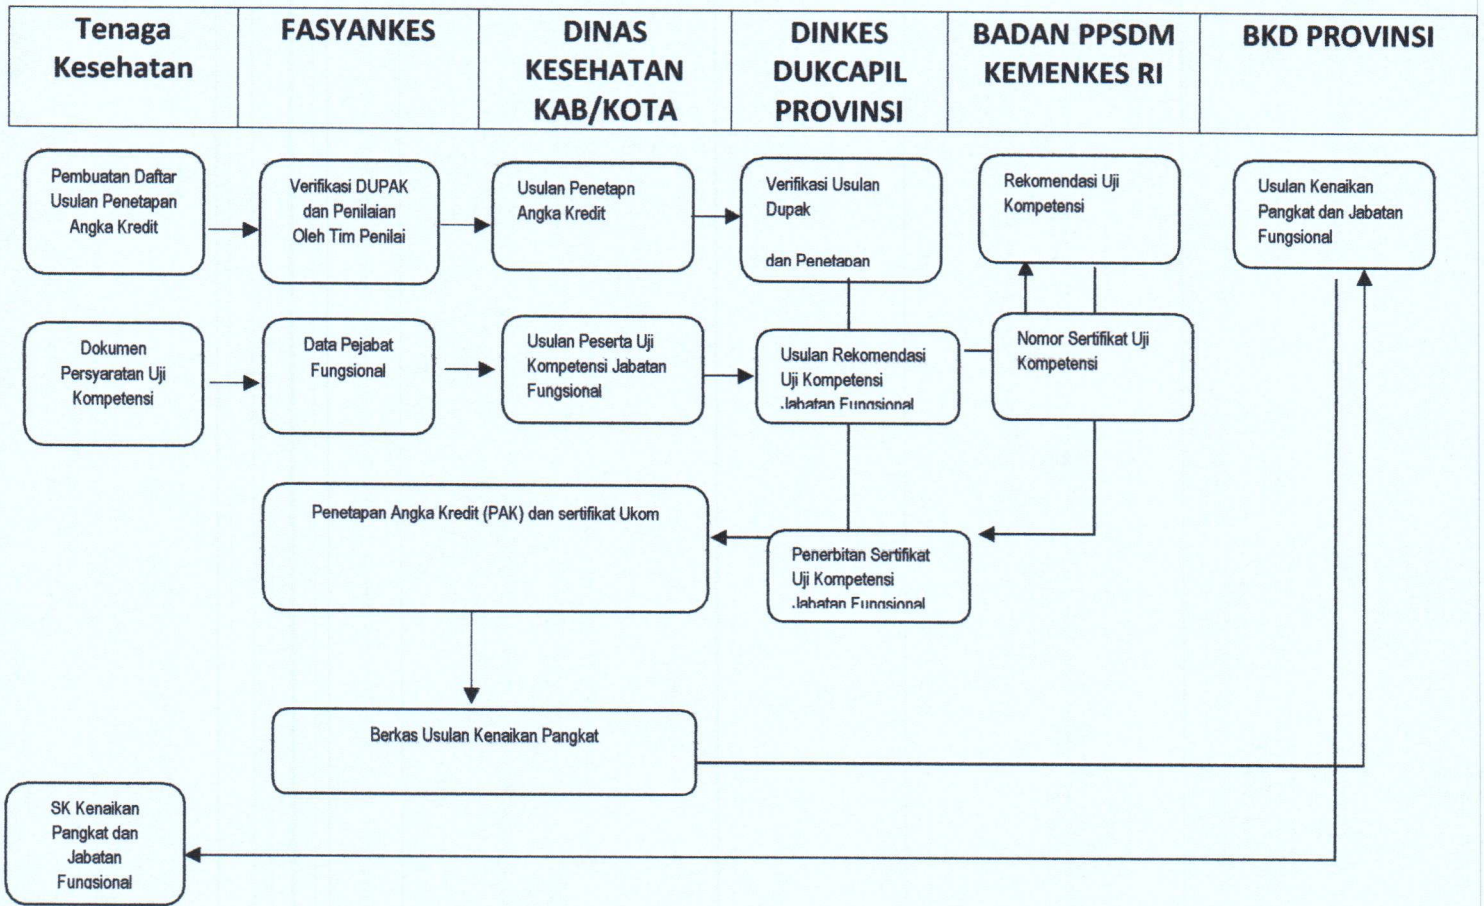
| Tenaga Kesehatan | FASYANKES | DINAS KESEHATAN KAB/KOTA | DINKES DUKCAPIL PROVINSI | BADAN PPSDM KEMENKES RI | BKD PROVINSI |
|---|---|---|---|---|---|

Pembuatan Daftar Usulan Penetapan Angka Kredit

Verifikasi DUPAK dan Penilaian Oleh Tim Penilai

Usulan Penetapn Angka Kredit

Verifikasi Usulan Dupak

dan Penetapan

Rekomendasi Uji Kompetensi

Usulan Kenaikan Pangkat dan Jabatan Fungsional

Dokumen Persyaratan Uji Kompetensi

Data Pejabat Fungsional

Usulan Peserta Uji Kompetensi Jabatan Fungsional

Usulan Rekomendasi Uji Kompetensi Jabatan Fungsional

Nomor Sertifikat Uji Kompetensi

Penetapan Angka Kredit (PAK) dan sertifikat Ukom

Penerbitan Sertifikat Uji Kompetensi Jabatan Fungsional

Berkas Usulan Kenaikan Pangkat

SK Kenaikan Pangkat dan Jabatan Fungsional